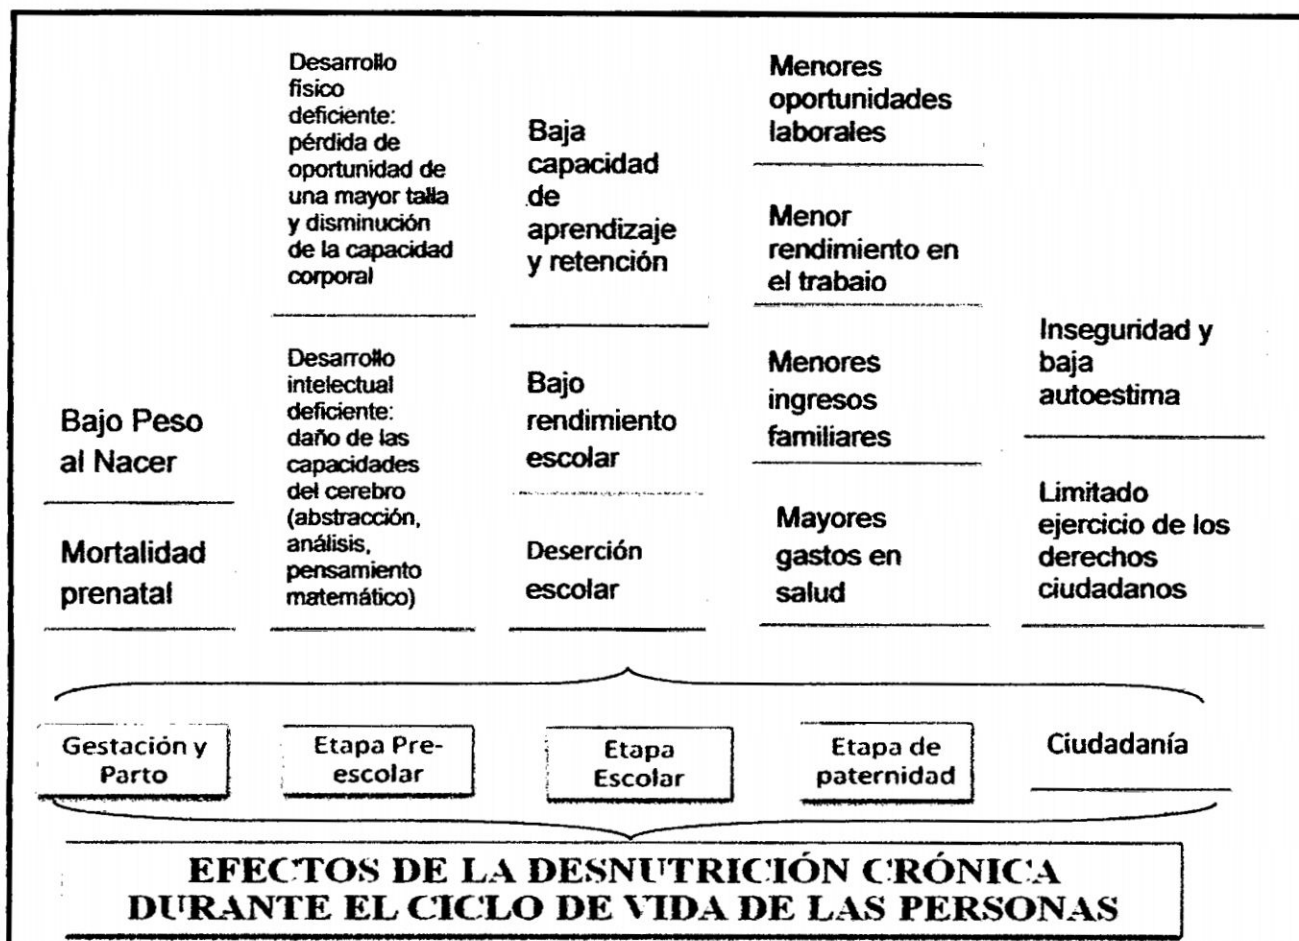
Bajo Peso al Nacer

Mortalidad prenatal

Desarrollo físico deficiente: pérdida de oportunidad de una mayor talla y disminución de la capacidad corporal

Desarrollo intelectual deficiente: daño de las capacidades del cerebro (abstracción, análisis, pensamiento matemático)

Baja capacidad de aprendizaje y retención

Bajo rendimiento escolar

Deserción escolar

Menores oportunidades laborales

Menor rendimiento en el trabaio

Menores ingresos familiares

Mayores gastos en salud

Inseguridad y baja autoestima

Limitado ejercicio de los derechos ciudadanos

Gestación y Parto

Etapa Pre-escolar

Etapa Escolar

Etapa de paternidad

Ciudadanía

EFECTOS DE LA DESNUTRICIÓN CRÓNICA DURANTE EL CICLO DE VIDA DE LAS PERSONAS